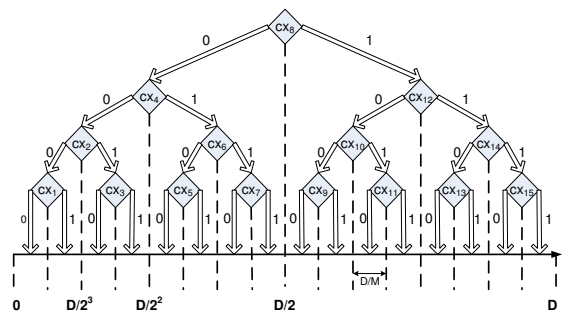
$CX_8$

0 1

$CX_4$ $CX_{12}$

0 1 0 1

$CX_2$ $CX_6$ $CX_{10}$ $CX_{14}$

0 1 0 1 0 1 0 1

$CX_1$ $CX_3$ $CX_5$ $CX_7$ $CX_9$ $CX_{11}$ $CX_{13}$ $CX_{15}$

0 1 0 1 0 1 0 1 0 1 0 1 0 1 0 1

D/M

0 $D/2^3$ $D/2^2$ D/2 D